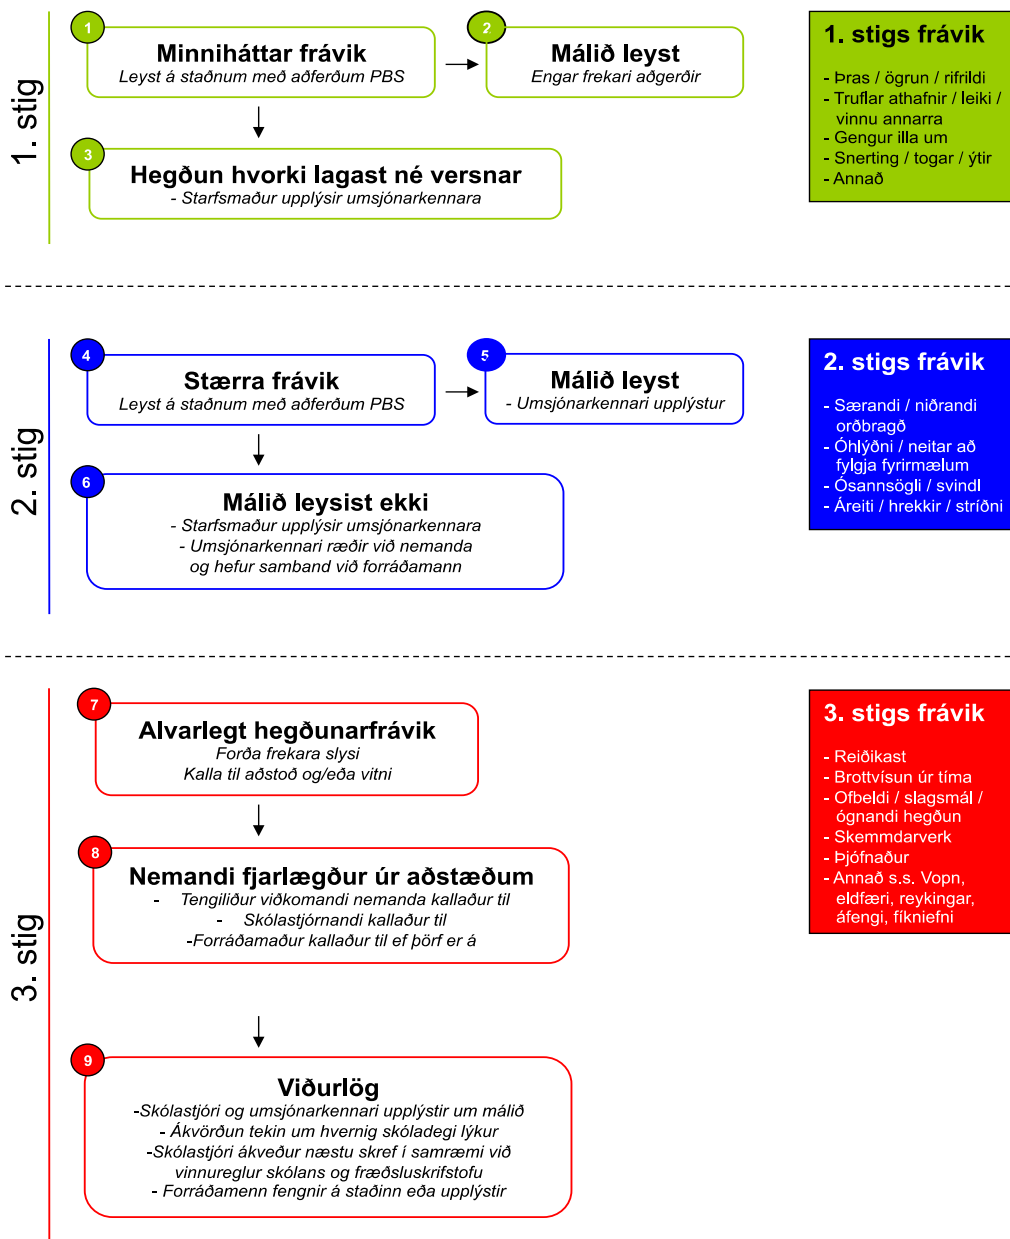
1. stig

1
Minniháttar frávik
Leyst á staðnum með aðferðum PBS

2
Málið leyst
Engar frekari aðgerðir

3
Hegðun hvorki lagast né versnar
- Starfsmaður upplýsir umsjónarkennara

1. stigs frávik
- Þras / ögrun / rifrildi
- Truflar athafnir / leiki / vinnu annarra
- Gengur illa um
- Snerting / togar / ýtir
- Annað

2. stig

4
Stærra frávik
Leyst á staðnum með aðferðum PBS

5
Málið leyst
- Umsjónarkennari upplýstur

6
Málið leysist ekki
- Starfsmaður upplýsir umsjónarkennara
- Umsjónarkennari ræðir við nemanda og hefur samband við forráðamann

2. stigs frávik
- Særandi / niðrandi orðbragð
- Óhlýðni / neitar að fylgja fyrirmælum
- Ósannsögli / svindl
- Áreiti / hrekkir / stríðni

3. stig

7
Alvarlegt hegðunarfrávik
Forða frekara slysi
Kalla til aðstoð og/eða vitni

8
Nemandi fjarlægður úr aðstæðum
- Tengiliður viðkomandi nemanda kallaður til
- Skólastjórnandi kallaður til
-Forráðamaður kallaður til ef þörf er á

9
Viðurlög
-Skólastjóri og umsjónarkennari upplýstir um málið
- Ákvörðun tekin um hvernig skóladegi lýkur
-Skólastjóri ákveður næstu skref í samræmi við vinnureglur skólans og fræðsluskrifstofu
- Forráðamenn fengnir á staðinn eða upplýstir

3. stigs frávik
- Reiðikast
- Brottvísun úr tíma
- Ofbeldi / slagsmál / ógnandi hegðun
- Skemmdarverk
- Þjófnaður
- Annað s.s. Vopn, eldfæri, reykingar, áfengi, fíkniefni